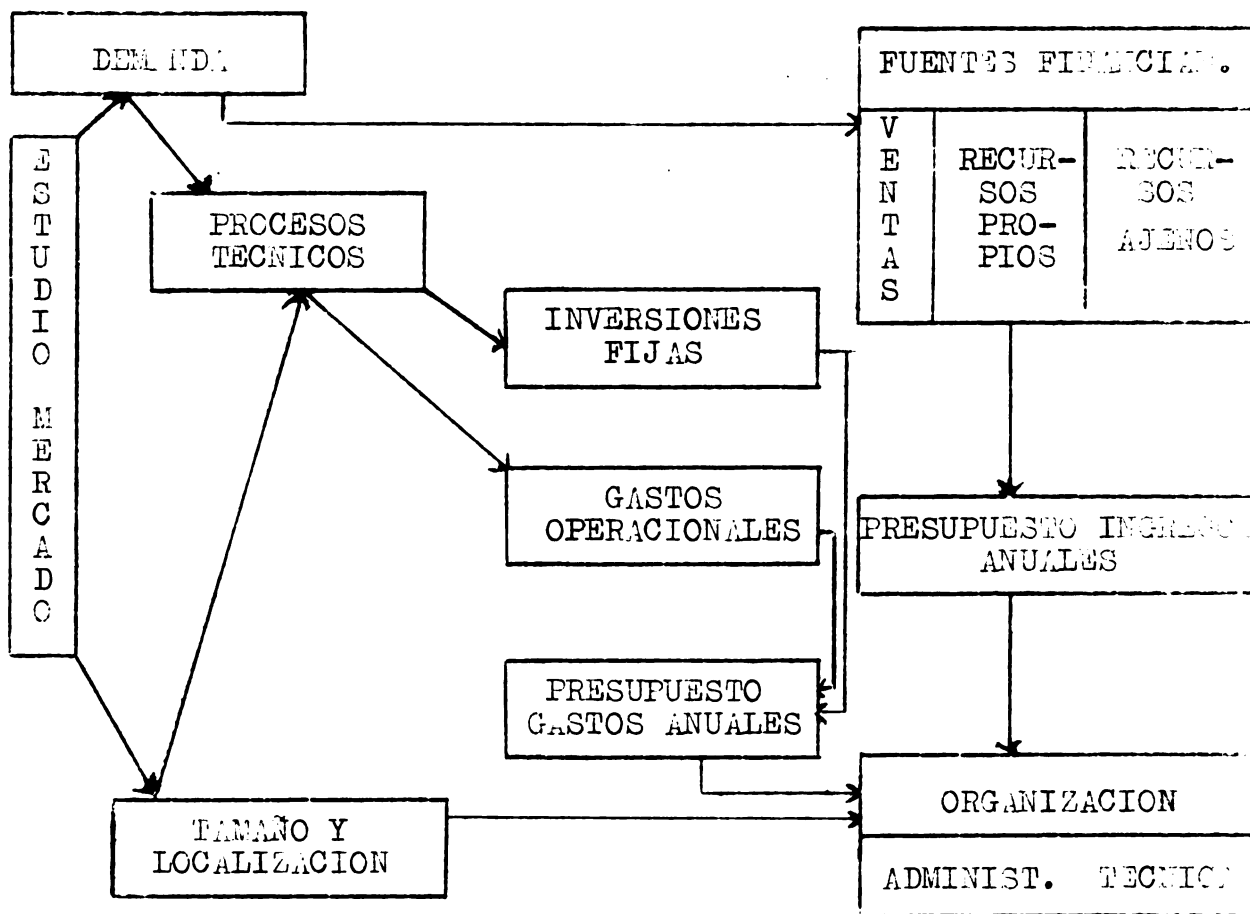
DEMANDA

ESTUDIO MERCADO

PROCESOS TECNICOS

INVERSIONES FIJAS

GASTOS OPERACIONALES

PRESUPUESTO GASTOS ANUALES

TAMAÑO Y LOCALIZACION

FUENTES FINANCIAM.

VENTAS

RECURSOS PROPIOS

RECURSOS AJENOS

PRESUPUESTO INGRESOS ANUALES

ORGANIZACION

ADMINIST. TECNIC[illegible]